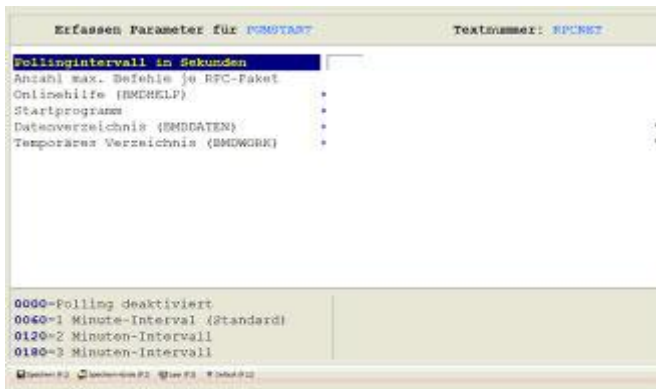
Erfassen Parameter für PGMSTART

Textnummer: RPCNET

Pollingintervall in Sekunden
Anzahl max. Befehle je RFC-Paket
Onlinehilfe (BMDHELP)
Startprogramm
Datenverzeichnis (BMDDATEN)
Temporäres Verzeichnis (BMDWORK)

0000=Polling deaktiviert
0060=1 Minute-Interval (Standard)
0120=2 Minuten-Intervall
0180=3 Minuten-Intervall

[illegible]